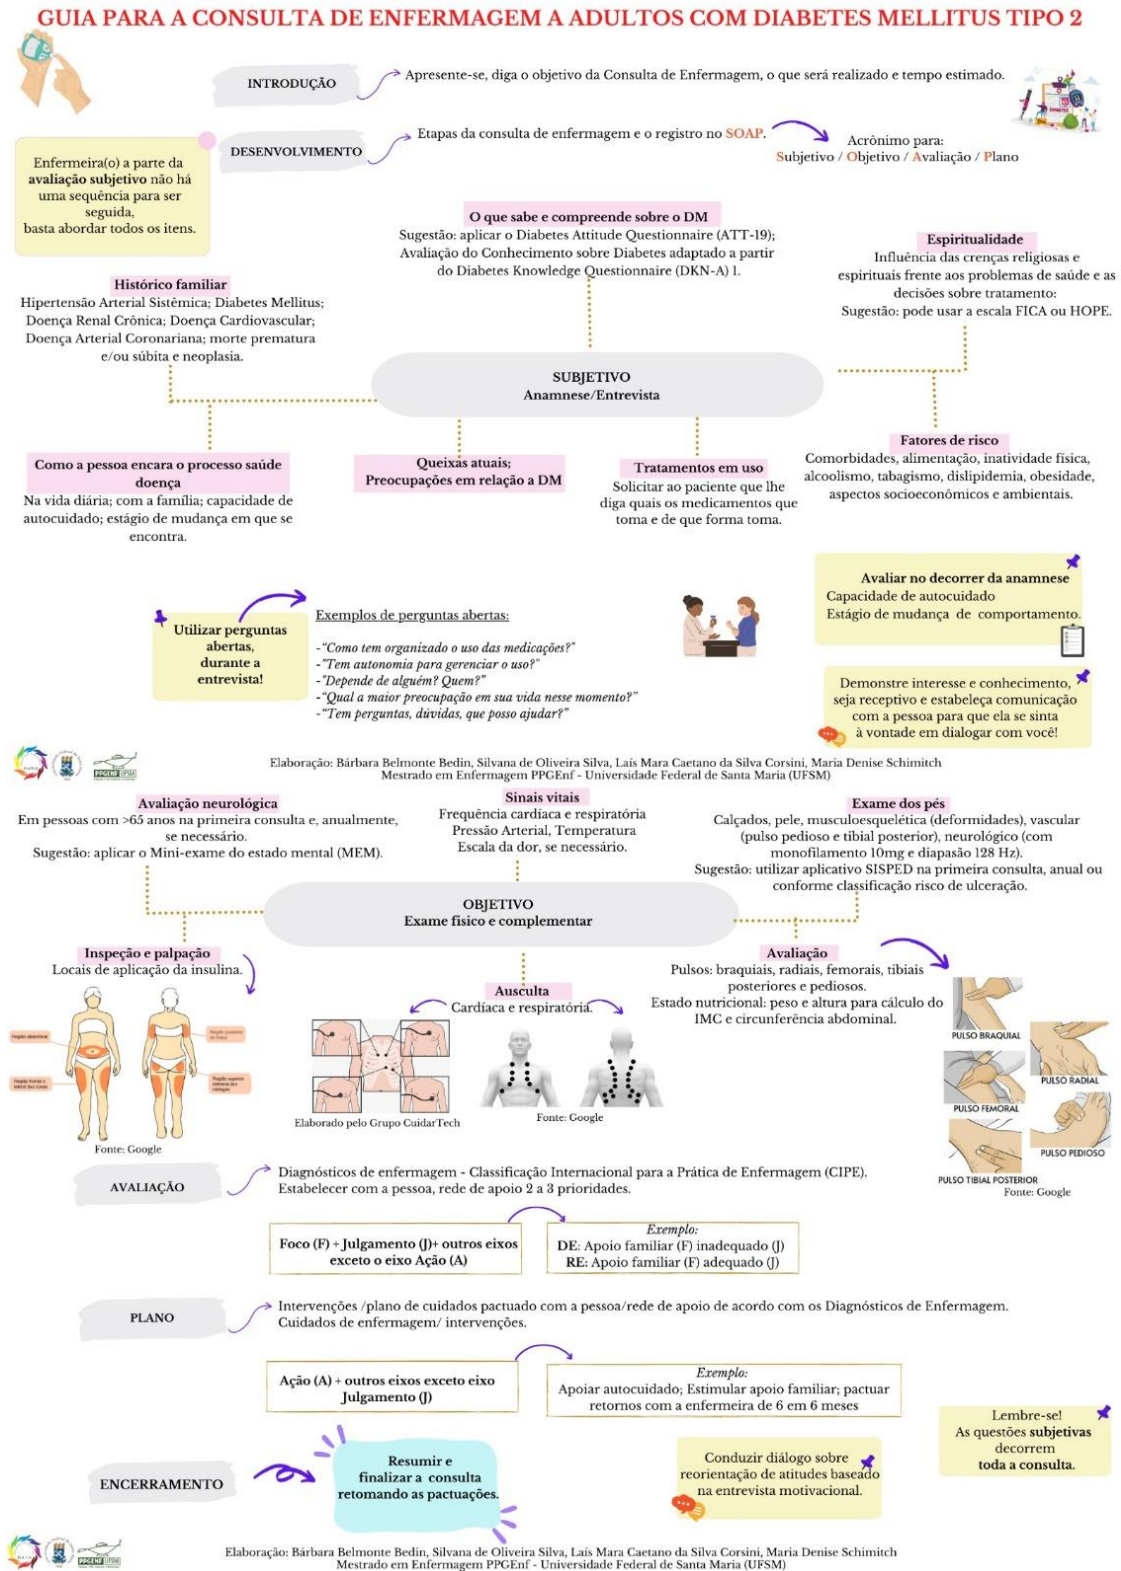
GUIA PARA A CONSULTA DE ENFERMAGEM A ADULTOS COM DIABETES MELLITUS TIPO 2

INTRODUÇÃO

Apresente-se, diga o objetivo da Consulta de Enfermagem, o que será realizado e tempo estimado.

DESENVOLVIMENTO

Etapas da consulta de enfermagem e o registro no SOAP.

Acrônimo para: Subjetivo / Objetivo / Avaliação / Plano

Enfermeira(o) a parte da avaliação subjetivo não há uma sequência para ser seguida, basta abordar todos os itens.

O que sabe e compreende sobre o DM
Sugestão: aplicar o Diabetes Attitude Questionnaire (ATT-19); Avaliação do Conhecimento sobre Diabetes adaptado a partir do Diabetes Knowledge Questionnaire (DKN-A) 1.

Espiritualidade
Influência das crenças religiosas e espirituais frente aos problemas de saúde e as decisões sobre tratamento:
Sugestão: pode usar a escala FICA ou HOPE.

Histórico familiar
Hipertensão Arterial Sistêmica; Diabetes Mellitus; Doença Renal Crônica; Doença Cardiovascular; Doença Arterial Coronariana; morte prematura e/ou súbita e neoplasia.

SUBJETIVO
Anamnese/Entrevista

Como a pessoa encara o processo saúde doença
Na vida diária; com a família; capacidade de autocuidado; estágio de mudança em que se encontra.

Queixas atuais;
Preocupações em relação a DM

Tratamentos em uso
Solicitar ao paciente que lhe diga quais os medicamentos que toma e de que forma toma.

Fatores de risco
Comorbidades, alimentação, inatividade física, alcoolismo, tabagismo, dislipidemia, obesidade, aspectos socioeconômicos e ambientais.

Avaliar no decorrer da anamnese
Capacidade de autocuidado
Estágio de mudança de comportamento.

Utilizar perguntas abertas, durante a entrevista!

Exemplos de perguntas abertas:
-"Como tem organizado o uso das medicações?"
-"Tem autonomia para gerenciar o uso?"
-"Depende de alguém? Quem?"
-"Qual a maior preocupação em sua vida nesse momento?"
-"Tem perguntas, dúvidas, que posso ajudar?"

Demonstre interesse e conhecimento, seja receptivo e estabeleça comunicação com a pessoa para que ela se sinta à vontade em dialogar com você!

Elaboração: Bárbara Belmonte Bedin, Silvana de Oliveira Silva, Laís Mara Caetano da Silva Corsini, Maria Denise Schimitch
Mestrado em Enfermagem PPGEnf - Universidade Federal de Santa Maria (UFSM)

Avaliação neurológica
Em pessoas com >65 anos na primeira consulta e, anualmente, se necessário.
Sugestão: aplicar o Mini-exame do estado mental (MEM).

Sinais vitais
Frequência cardíaca e respiratória
Pressão Arterial, Temperatura
Escala da dor, se necessário.

Exame dos pés
Calçados, pele, musculoesquelética (deformidades), vascular (pulso pedioso e tibial posterior), neurológico (com monofilamento 10mg e diapasão 128 Hz).
Sugestão: utilizar aplicativo SISPED na primeira consulta, anual ou conforme classificação risco de ulceração.

OBJETIVO
Exame físico e complementar

Inspeção e palpação
Locais de aplicação da insulina.

Fonte: Google

Ausculta
Cardíaca e respiratória.

Elaborado pelo Grupo CuidarTech

Fonte: Google

Avaliação
Pulsos: braquiais, radiais, femorais, tibiais posteriores e pediosos.
Estado nutricional: peso e altura para cálculo do IMC e circunferência abdominal.

PULSO BRAQUIAL
PULSO RADIAL
PULSO FEMORAL
PULSO PEDIOSO
PULSO TIBIAL POSTERIOR
Fonte: Google

AVALIAÇÃO

Diagnósticos de enfermagem - Classificação Internacional para a Prática de Enfermagem (CIPE).
Estabelecer com a pessoa, rede de apoio 2 a 3 prioridades.

Foco (F) + Julgamento (J)+ outros eixos exceto o eixo Ação (A)

Exemplo:
DE: Apoio familiar (F) inadequado (J)
RE: Apoio familiar (F) adequado (J)

PLANO

Intervenções /plano de cuidados pactuado com a pessoa/rede de apoio de acordo com os Diagnósticos de Enfermagem.
Cuidados de enfermagem/ intervenções.

Ação (A) + outros eixos exceto eixo Julgamento (J)

Exemplo:
Apoiar autocuidado; Estimular apoio familiar; pactuar retornos com a enfermeira de 6 em 6 meses

Lembre-se!
As questões subjetivas decorrem toda a consulta.

ENCERRAMENTO

Resumir e finalizar a consulta retomando as pactuações.

Conduzir diálogo sobre reorientação de atitudes baseado na entrevista motivacional.

Elaboração: Bárbara Belmonte Bedin, Silvana de Oliveira Silva, Laís Mara Caetano da Silva Corsini, Maria Denise Schimitch
Mestrado em Enfermagem PPGEnf - Universidade Federal de Santa Maria (UFSM)